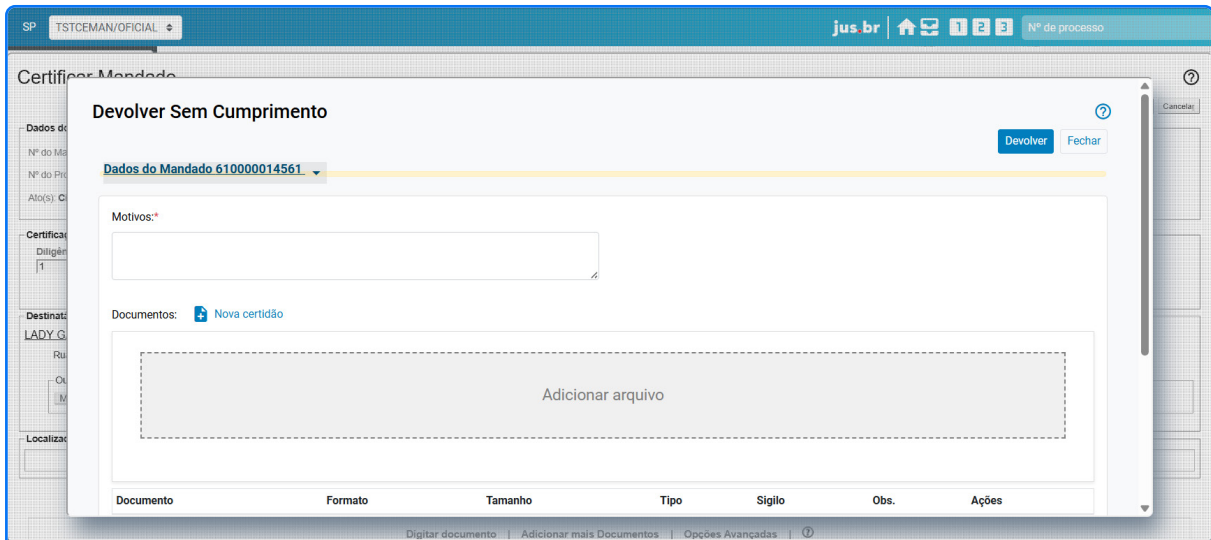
SP TSTCEMAN/OFICIAL

jus.br 1 2 3 Nº de processo

Certificar Mandado

Dados do
Nº do Ma
Nº do Pro
Ato(s): C

Certificad
Diligên
1

Destinatá
LADY G
Ru
Ou
M

Localiza

Cancelar

Devolver Sem Cumprimento

Devolver Fechar

Dados do Mandado 610000014561

Motivos:*

Documentos: Nova certidão

Adicionar arquivo

| Documento | Formato | Tamanho | Tipo | Sigilo | Obs. | Ações |
|---|---|---|---|---|---|---|

Digitar documento | Adicionar mais Documentos | Opções Avançadas |